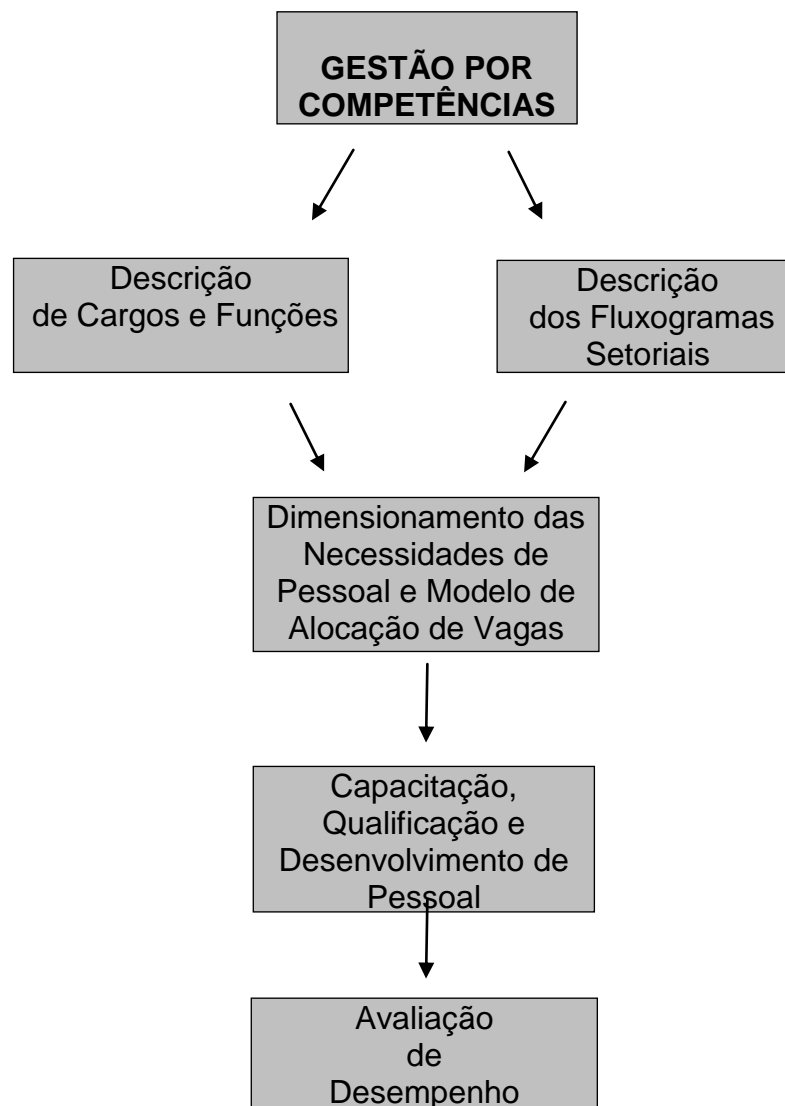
GESTÃO POR COMPETÊNCIAS

Descrição de Cargos e Funções

Descrição dos Fluxogramas Setoriais

Dimensionamento das Necessidades de Pessoal e Modelo de Alocação de Vagas

Capacitação, Qualificação e Desenvolvimento de Pessoal

Avaliação de Desempenho